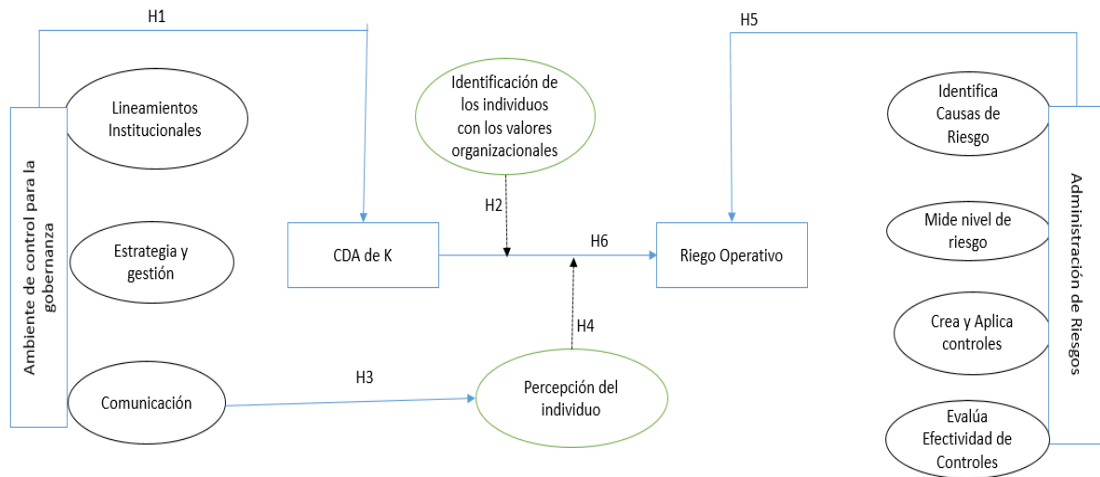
H1

H5

Ambiente de control para la gobernanza

Lineamientos Institucionales

Estrategia y gestión

Comunicación

Identificación de los individuos con los valores organizacionales

H2

CDA de K

H6

Riego Operativo

H4

H3

Percepción del individuo

Administración de Riesgos

Identifica Causas de Riesgo

Mide nivel de riesgo

Crea y Aplica controles

Evalúa Efectividad de Controles